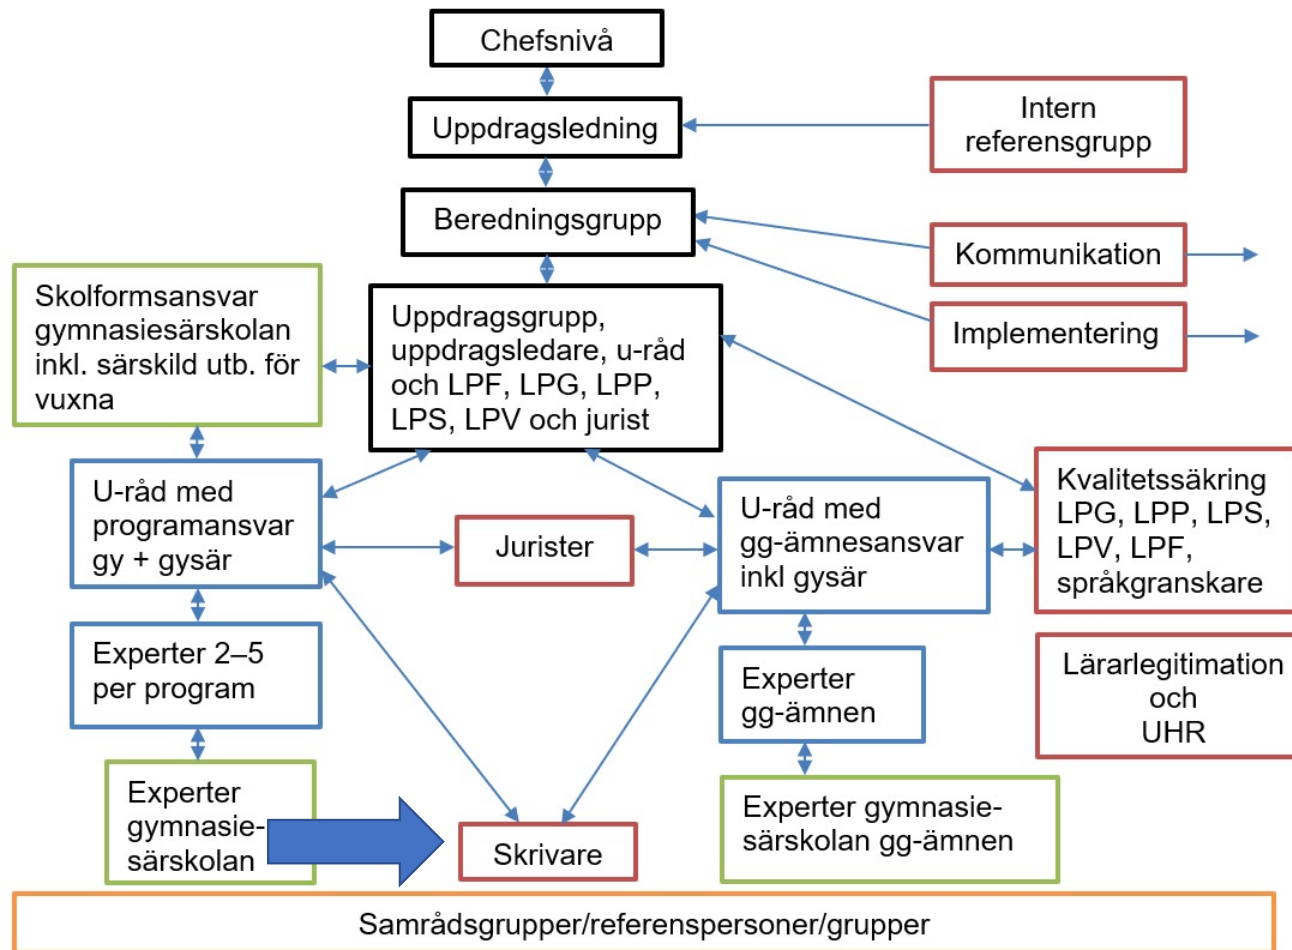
Chefsnivå

Uppdragsledning

Intern referensgrupp

Beredningsgrupp

Kommunikation

Implementering

Skolformsansvar gymnasiesärskolan inkl. särskild utb. för vuxna

Uppdragsgrupp, uppdragsledare, u-råd och LPF, LPG, LPP, LPS, LPV och jurist

U-råd med programansvar gy + gysär

Jurister

U-råd med gg-ämnesansvar inkl gysär

Kvalitetssäkring LPG, LPP, LPS, LPV, LPF, språkgranskare

Experter 2–5 per program

Experter gg-ämnen

Lärarlegitimation och UHR

Experter gymnasie-särskolan

Skrivare

Experter gymnasie-särskolan gg-ämnen

Samrådsgrupper/referenspersoner/grupper